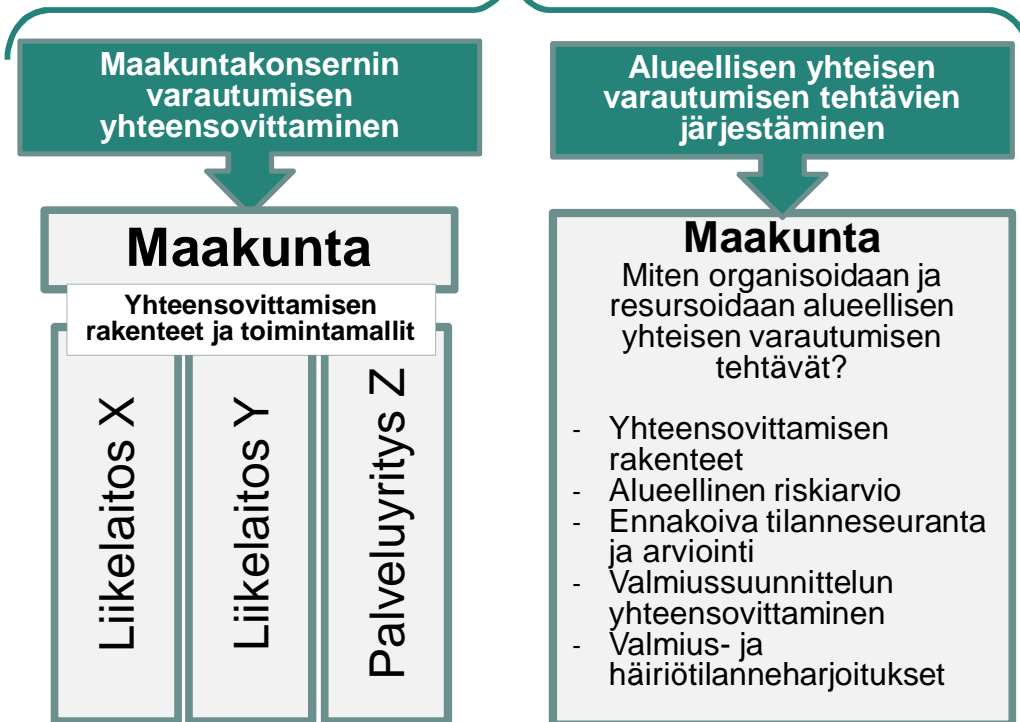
Maakuntakonsernin varautumisen yhteensovittaminen

Maakunta

Yhteensovittamisen rakenteet ja toimintamallit

Liikelaitos X

Liikelaitos Y

Palveluyritys Z

Alueellisen yhteisen varautumisen tehtävien järjestäminen

Maakunta

Miten organisoidaan ja resursoidaan alueellisen yhteisen varautumisen tehtävät?

- Yhteensovittamisen rakenteet
- Alueellinen riskiarvio
- Ennakoiva tilanneseuranta ja arviointi
- Valmiussuunnittelun yhteensovittaminen
- Valmius- ja häiriötilanneharjoitukset